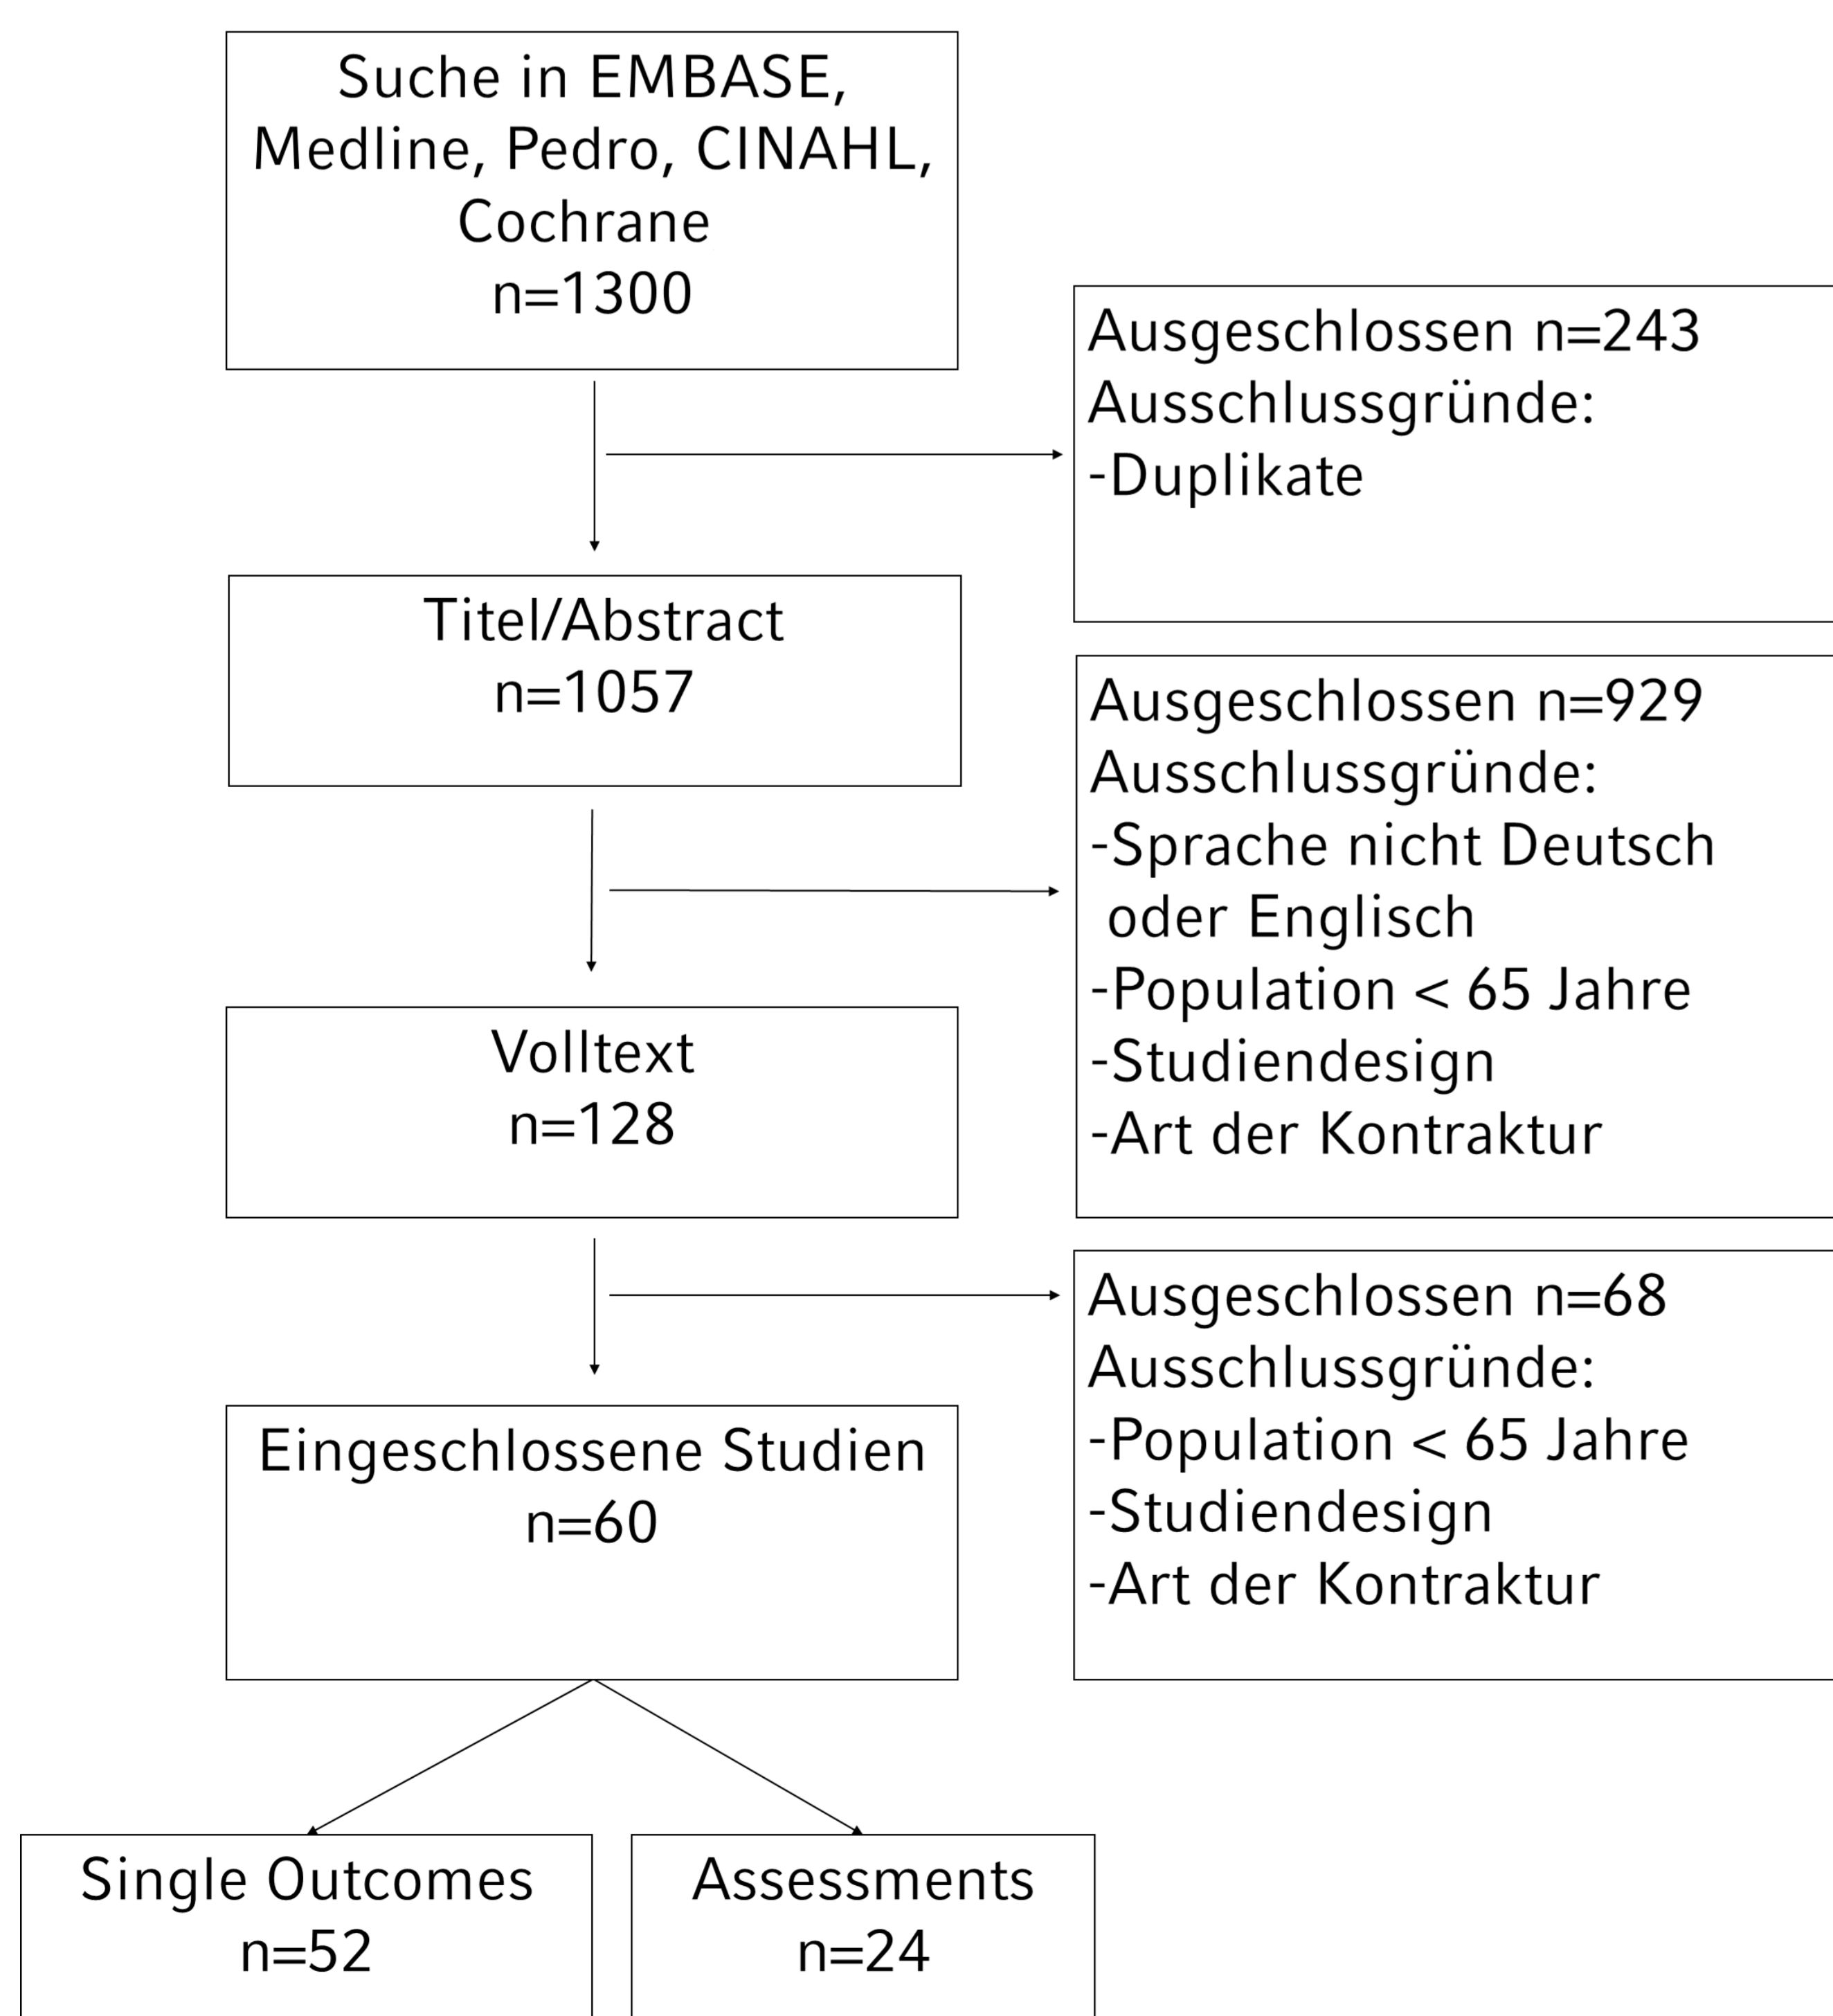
Suche in EMBASE, Medline, Pedro, CINAHL, Cochrane
n=1300

Ausgeschlossen n=243
Ausschlussgründe:
-Duplikate

Titel/Abstract
n=1057

Ausgeschlossen n=929
Ausschlussgründe:
-Sprache nicht Deutsch oder Englisch
-Population < 65 Jahre
-Studiendesign
-Art der Kontraktur

Volltext
n=128

Ausgeschlossen n=68
Ausschlussgründe:
-Population < 65 Jahre
-Studiendesign
-Art der Kontraktur

Eingeschlossene Studien
n=60

Single Outcomes
n=52

Assessments
n=24